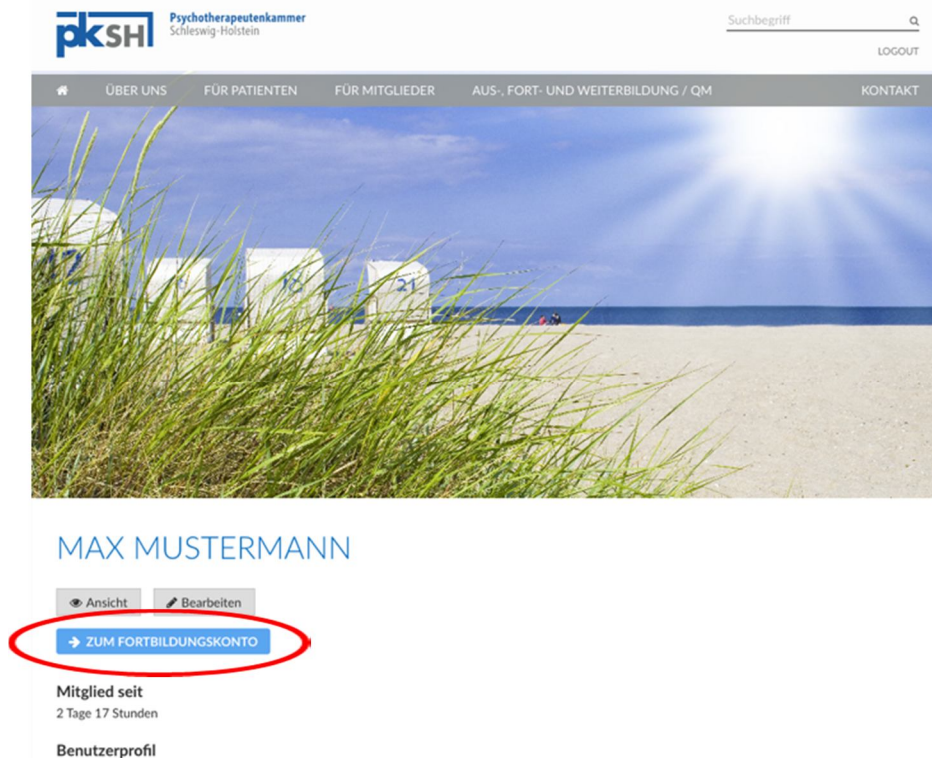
pkSH Psychotherapeutenkammer Schleswig-Holstein

Suchbegriff

LOGOUT

ÜBER UNS FÜR PATIENTEN FÜR MITGLIEDER AUS-, FORT- UND WEITERBILDUNG / QM KONTAKT

12 18 21

MAX MUSTERMANN

Ansicht Bearbeiten

ZUM FORTBILDUNGSKONTO

Mitglied seit
2 Tage 17 Stunden

Benutzerprofil